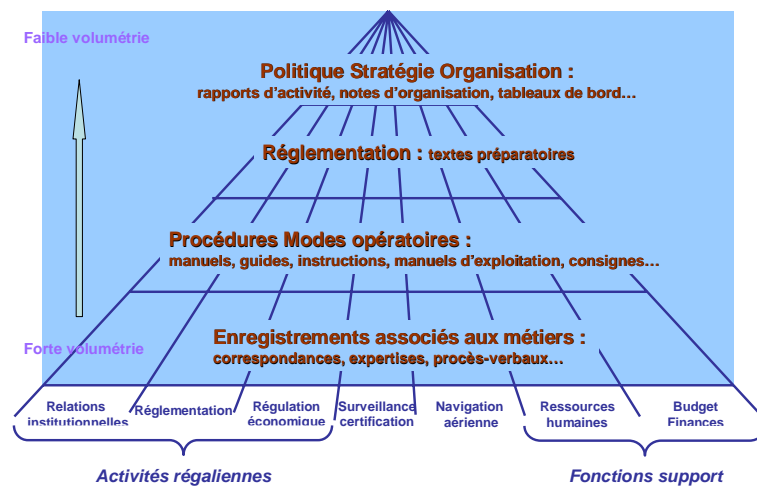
Faible volumétrie

Politique Stratégie Organisation :
rapports d'activité, notes d'organisation, tableaux de bord…

Réglementation : textes préparatoires

Procédures Modes opératoires :
manuels, guides, instructions, manuels d'exploitation, consignes…

Forte volumétrie

Enregistrements associés aux métiers :
correspondances, expertises, procès-verbaux…

Relations institutionnelles

Réglementation

Régulation économique

Surveillance certification

Navigation aérienne

Ressources humaines

Budget Finances

Activités régaliennes

Fonctions support